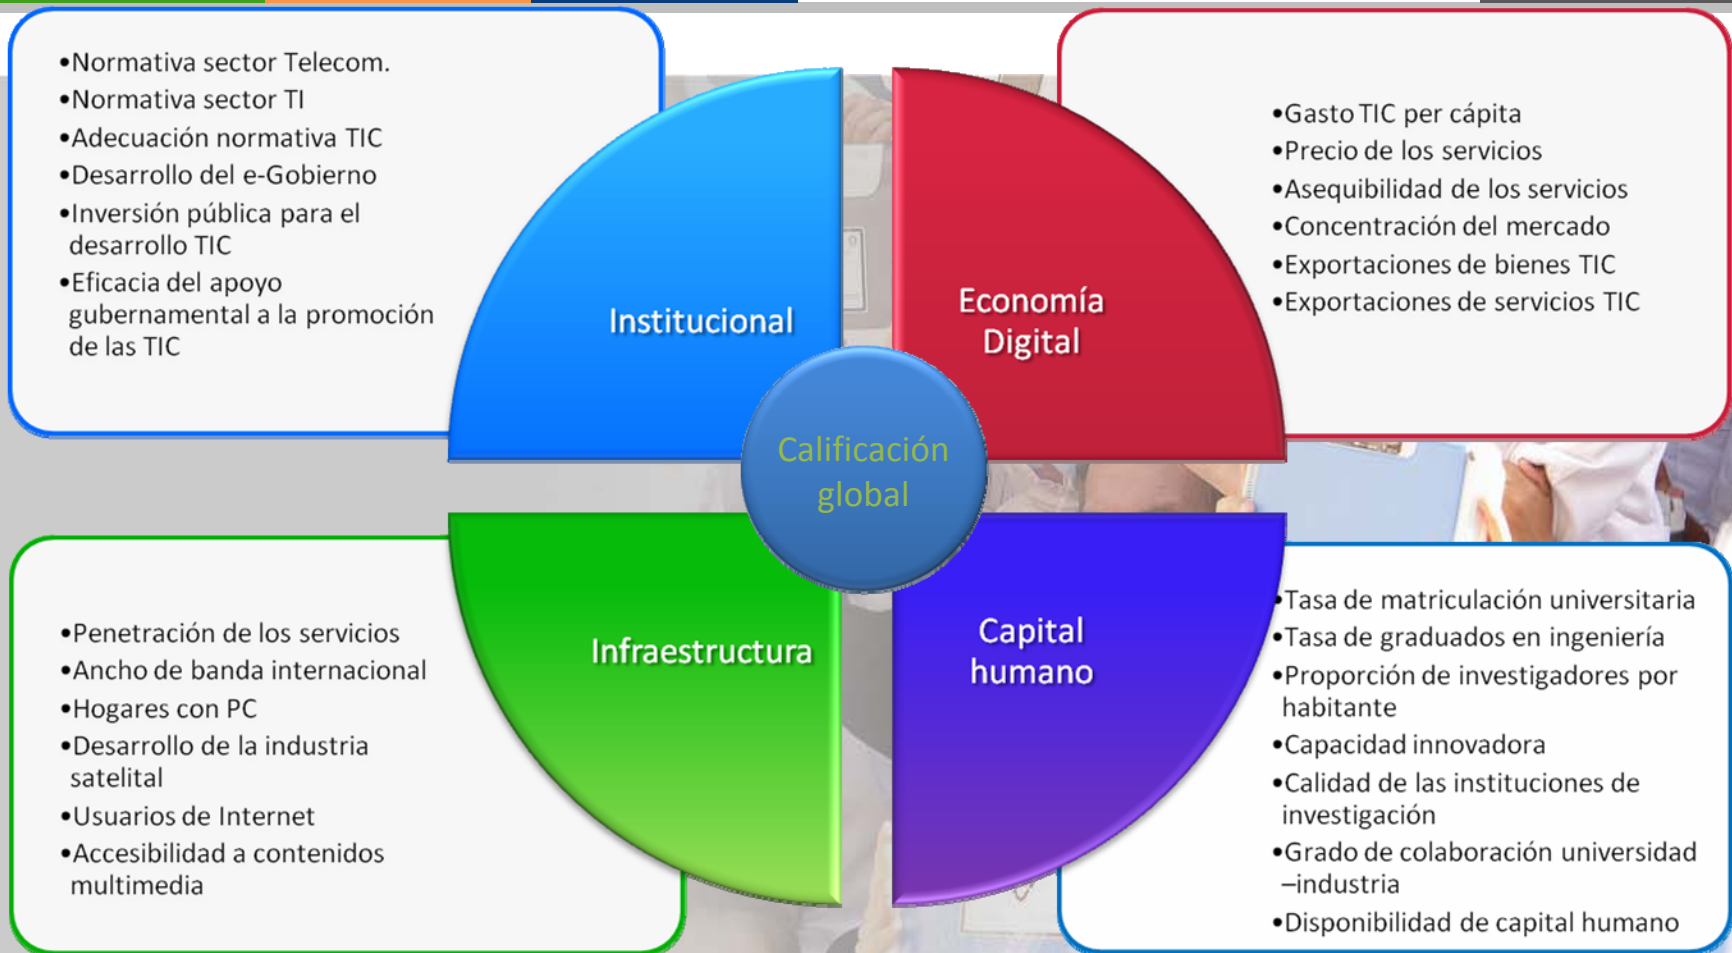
•Normativa sector Telecom.
•Normativa sector TI
•Adecuación normativa TIC
•Desarrollo del e-Gobierno
•Inversión pública para el desarrollo TIC
•Eficacia del apoyo gubernamental a la promoción de las TIC

Institucional

Economía Digital

•Gasto TIC per cápita
•Precio de los servicios
•Asequibilidad de los servicios
•Concentración del mercado
•Exportaciones de bienes TIC
•Exportaciones de servicios TIC

Calificación global

•Penetración de los servicios
•Ancho de banda internacional
•Hogares con PC
•Desarrollo de la industria satelital
•Usuarios de Internet
•Accesibilidad a contenidos multimedia

Infraestructura

Capital humano

•Tasa de matriculación universitaria
•Tasa de graduados en ingeniería
•Proporción de investigadores por habitante
•Capacidad innovadora
•Calidad de las instituciones de investigación
•Grado de colaboración universidad –industria
•Disponibilidad de capital humano